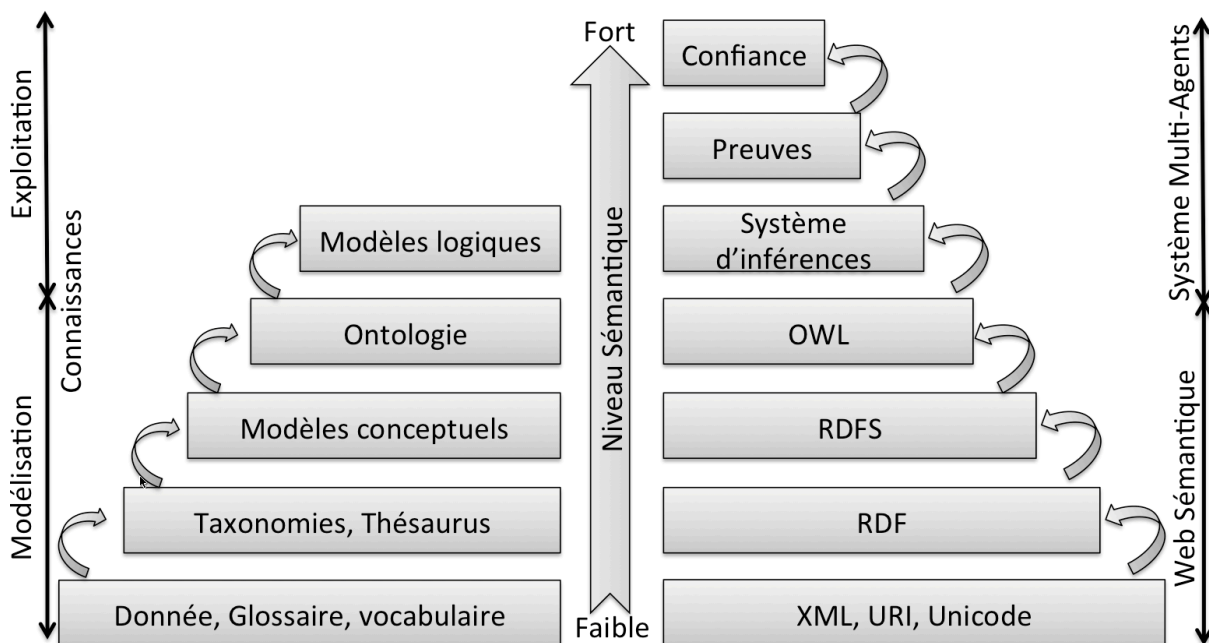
Exploitation

Connaissances

Modélisation

Modèles logiques

Ontologie

Modèles conceptuels

Taxonomies, Thésaurus

Donnée, Glossaire, vocabulaire

Fort

Niveau Sémantique

Faible

Confiance

Preuves

Système d'inférences

OWL

RDFS

RDF

XML, URI, Unicode

Système Multi-Agents

Web Sémantique